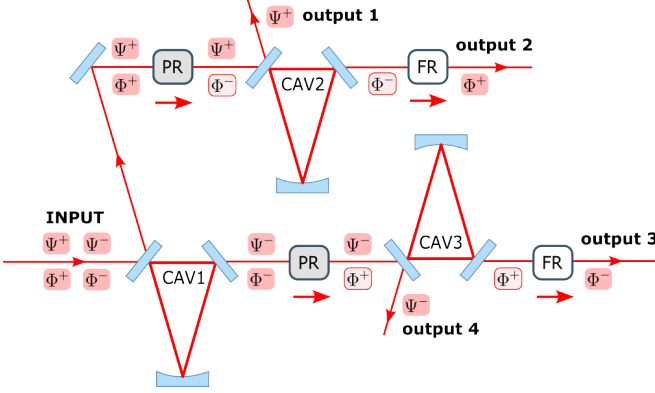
$\Psi^+$ output 1

$\Psi^+$ PR $\Psi^+$

$\Phi^+$ $\Phi^-$ CAV2 $\Phi^-$ FR output 2 $\Phi^+$

CAV3

INPUT

$\Psi^+$ $\Psi^-$

$\Phi^+$ $\Phi^-$ CAV1 $\Psi^-$ $\Phi^-$ PR $\Psi^-$ $\Phi^+$ $\Phi^+$ FR output 3 $\Phi^-$

$\Psi^-$ output 4